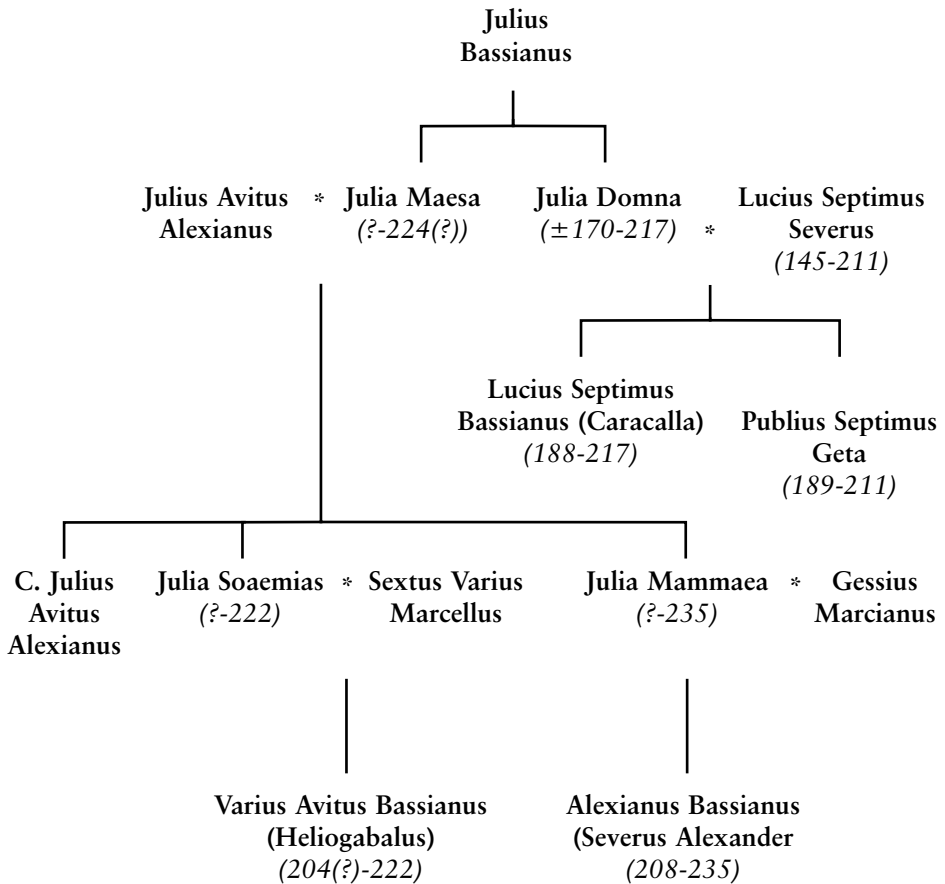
Julius Bassianus

Julius Avitus Alexianus * Julia Maesa (?-224(?))

Julia Domna (±170-217) * Lucius Septimus Severus (145-211)

Lucius Septimus Bassianus (Caracalla) (188-217)

Publius Septimus Geta (189-211)

C. Julius Avitus Alexianus

Julia Soaemias (?-222) * Sextus Varius Marcellus

Julia Mammaea (?-235) * Gessius Marcianus

Varius Avitus Bassianus (Heliogabalus) (204(?)-222)

Alexianus Bassianus (Severus Alexander (208-235)